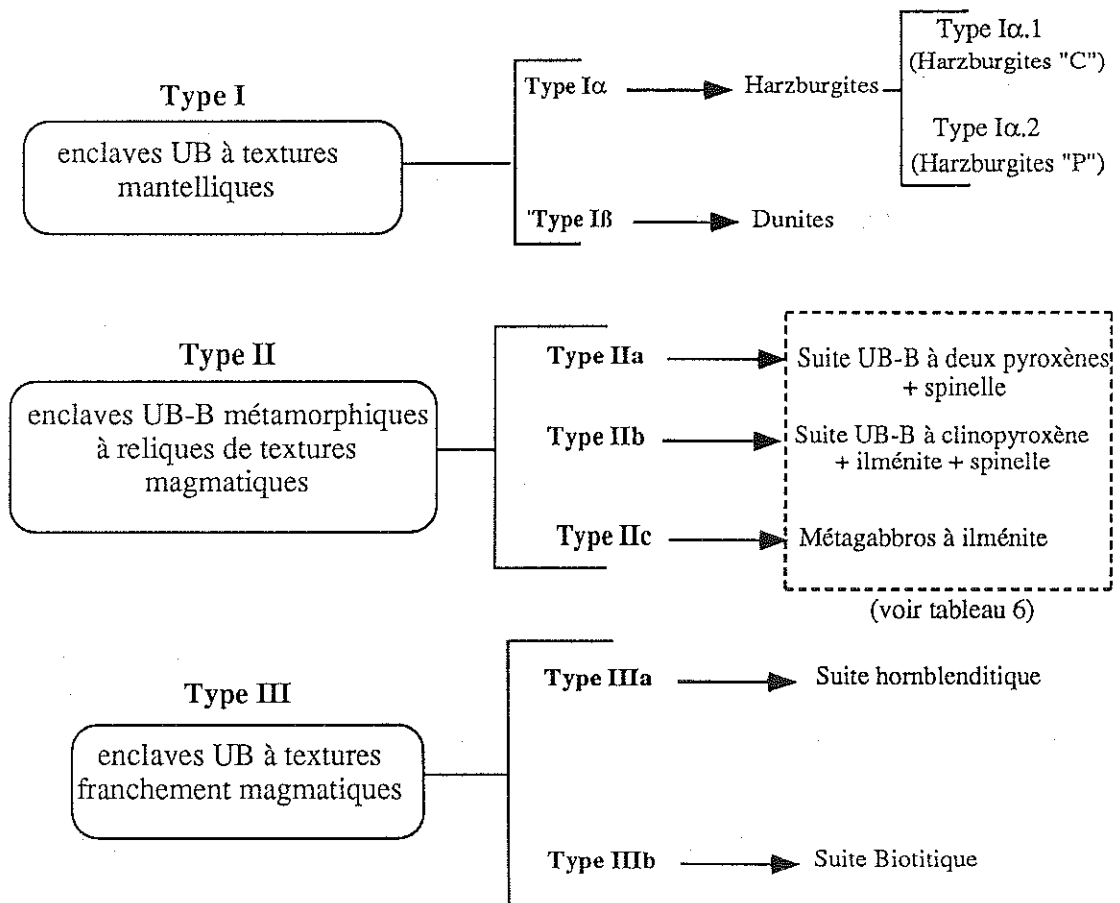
Type I
enclaves UB à textures mantelliques

Type Iα → Harzburgites
Type Iα.1 (Harzburgites "C")
Type Iα.2 (Harzburgites "P")

'Type Iß → Dunites

Type II
enclaves UB-B métamorphiques à reliques de textures magmatiques

Type IIa → Suite UB-B à deux pyroxènes + spinelle
Type IIb → Suite UB-B à clinopyroxène + ilménite + spinelle
Type IIc → Métagabbros à ilménite

(voir tableau 6)

Type III
enclaves UB à textures franchement magmatiques

Type IIIa → Suite hornblenditique
Type IIIb → Suite Biotitique